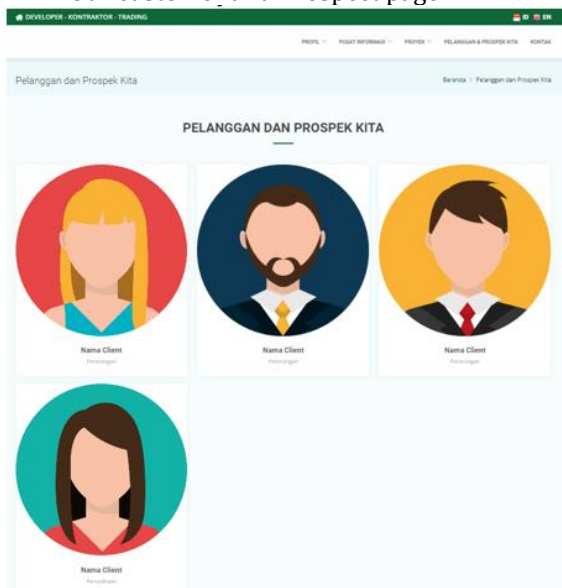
DEVELOPER - KONTRAKTOR - TRADING

ID EN

PROFIL PUSAT INFORMASI PROYEK PELANGGAN & PROSPEK KITA KONTAK

Pelanggan dan Prospek Kita

Beranda / Pelanggan dan Prospek Kita

PELANGGAN DAN PROSPEK KITA

Nama Client
Perorangan

Nama Client
Perorangan

Nama Client
Perorangan

Nama Client
Perusahaan